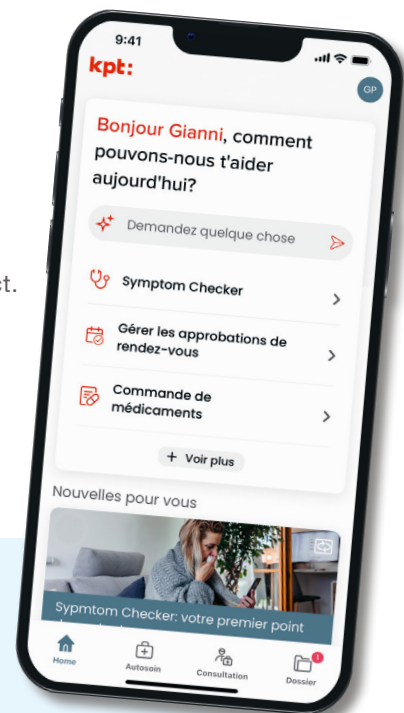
t.

9:41

kpt:

GP

Bonjour Gianni, comment pouvons-nous t'aider aujourd'hui?

Demandez quelque chose

Symptom Checker

Gérer les approbations de rendez-vous

Commande de médicaments

+ Voir plus

Nouvelles pour vous

Sypmtom Checker: votre premier point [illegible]

Home

Autosoin

Consultation

1

Dossier